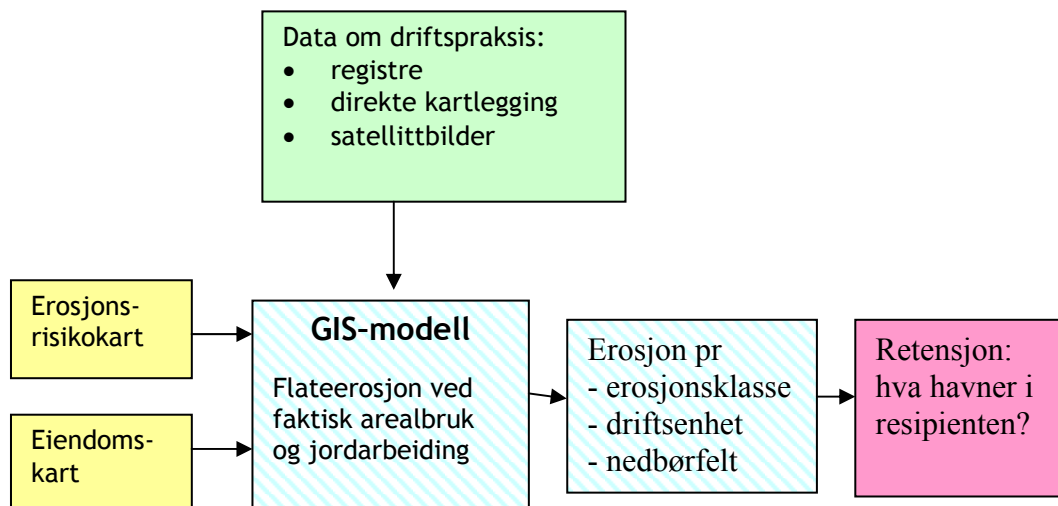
Data om driftspraksis:
- registre
- direkte kartlegging
- satellittbilder

Erosjons-risikokart

Eiendoms-kart

GIS-modell

Flateerosjon ved faktisk arealbruk og jordarbeiding

Erosjon pr
- erosjonsklasse
- driftsenhet
- nedbørfelt

Retensjon: hva havner i resipienten?